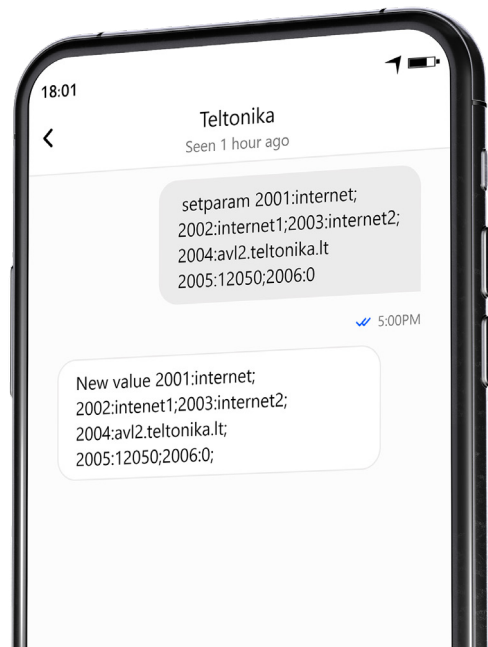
18:01

<

Teltonika

Seen 1 hour ago

setparam 2001:internet; 2002:internet1;2003:internet2; 2004:avl2.teltonika.lt 2005:12050;2006:0

5:00PM

New value 2001:internet; 2002:intenet1;2003:internet2; 2004:avl2.teltonika.lt; 2005:12050;2006:0;